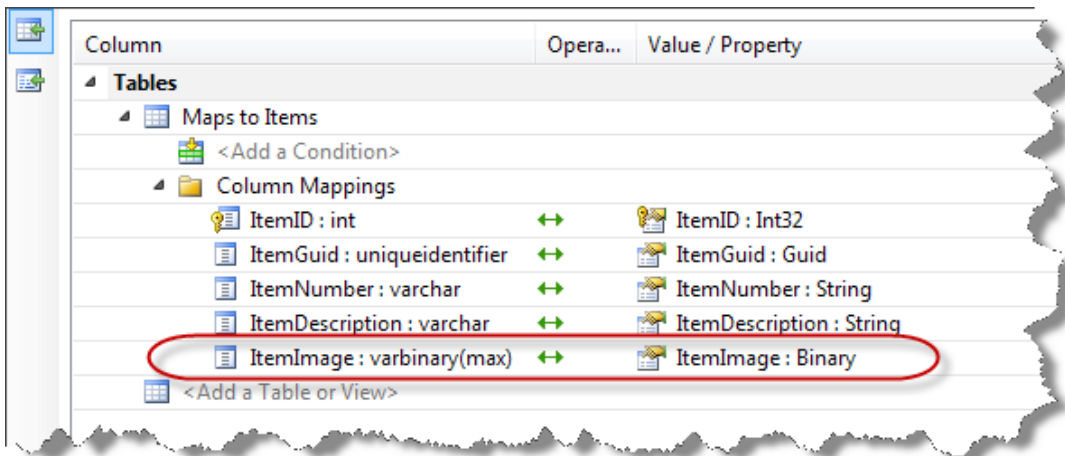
| Column | Opera... | Value / Property |
|---|---|---|
| Tables | | |
| Maps to Items | | |
| <Add a Condition> | | |
| Column Mappings | | |
| ItemID : int | ↔ | ItemID : Int32 |
| ItemGuid : uniqueidentifier | ↔ | ItemGuid : Guid |
| ItemNumber : varchar | ↔ | ItemNumber : String |
| ItemDescription : varchar | ↔ | ItemDescription : String |
| ItemImage : varbinary(max) | ↔ | ItemImage : Binary |
| <Add a Table or View> | | |